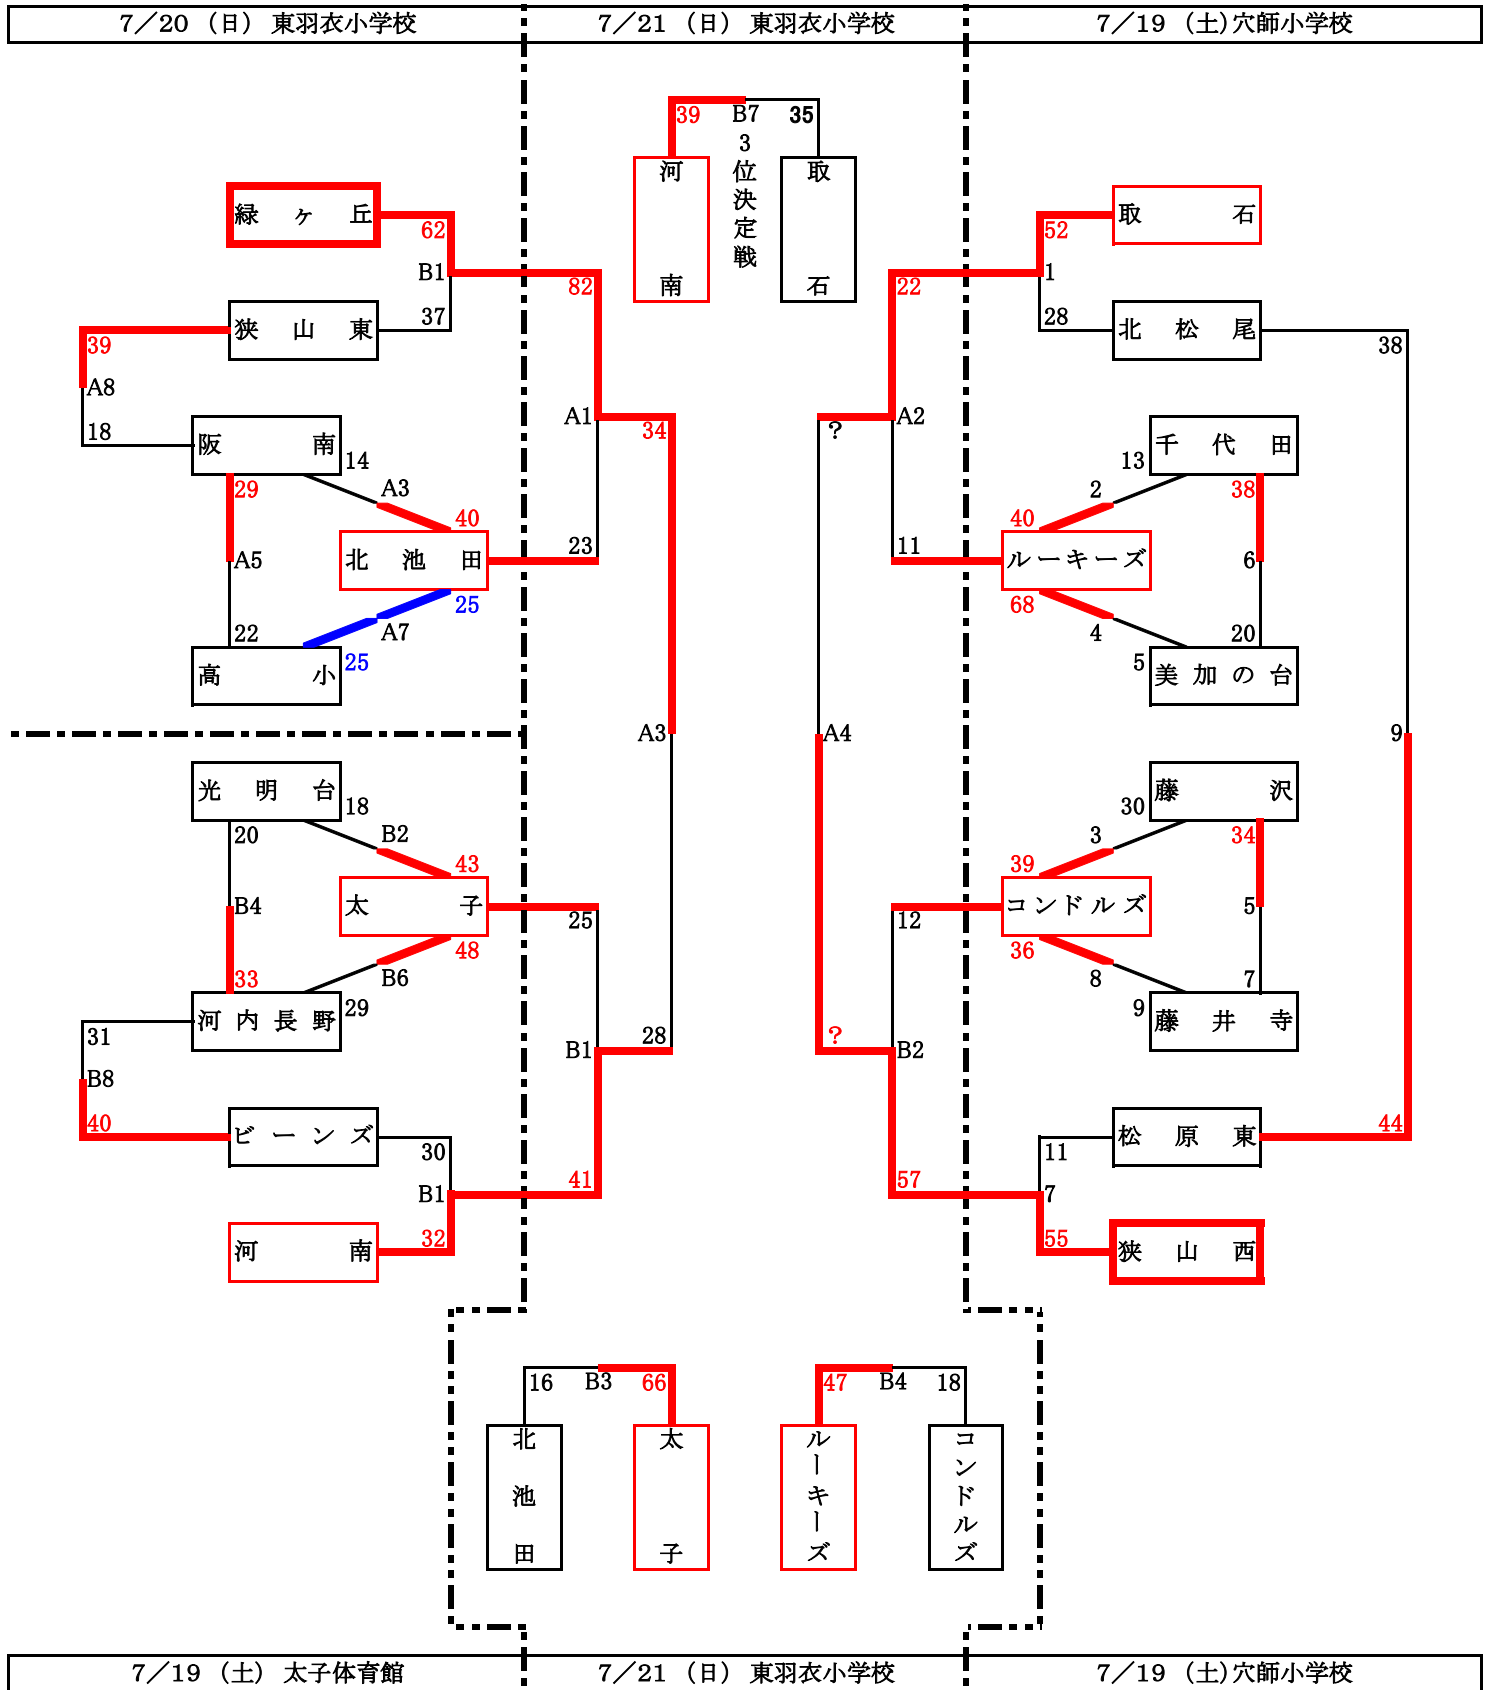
7／20（日）東羽衣小学校　7／21（日）東羽衣小学校　7／19（土）穴師小学校

39 B7 35
3位決定戦
河南　取石

緑ヶ丘 62
B1 82
狭山東 37
39
A8
18
阪南 14
29 A3
40
A5
北池田 23
A1 34
25
22 A7
高小 25

取石 52
22 1
28
北松尾 38
A2
?
千代田
13
2
40 38
11
ルーキーズ
6
68
4 20
5 美加の台

A3
A4
9

光明台 18
20 B2
43
B4
太子 25
48
33 B6
河内長野 29
31
B8 28
B1
40
ビーンズ 30
B1 41
河南 32

藤沢
30
3
39 34
12
コンドルズ
5
36
8 7
9 藤井寺
?
B2
松原東 44
11
57 7
55 狭山西

16 B3 66
北池田　太子
47 B4 18
ルーキーズ　コンドルズ

7／19（土）太子体育館　7／21（日）東羽衣小学校　7／19（土）穴師小学校